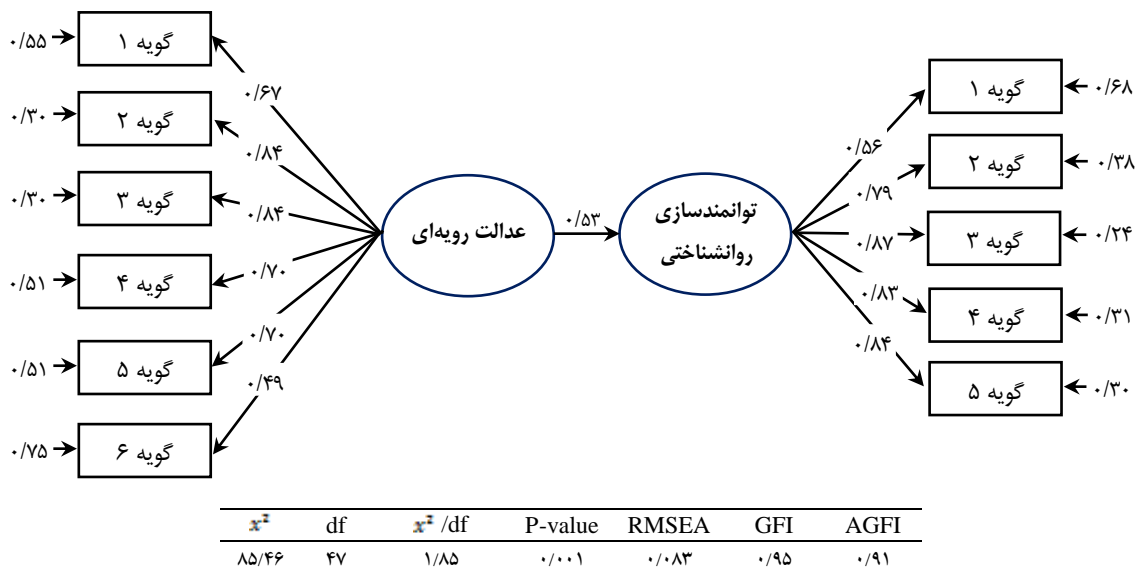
۰/۵۵ گویه ۱
۰/۳۰ گویه ۲
۰/۳۰ گویه ۳
۰/۵۱ گویه ۴
۰/۵۱ گویه ۵
۰/۷۵ گویه ۶

۰/۶۷
۰/۸۴
۰/۸۴
۰/۷۰
۰/۷۰
۰/۴۹

عدالت رویه‌ای

۰/۵۳

توانمندسازی روانشناختی

۰/۵۶
۰/۷۹
۰/۸۷
۰/۸۳
۰/۸۴

گویه ۱ ۰/۶۸
گویه ۲ ۰/۳۸
گویه ۳ ۰/۲۴
گویه ۴ ۰/۳۱
گویه ۵ ۰/۳۰

| $x^2$ | df | $x^2$ /df | P-value | RMSEA | GFI | AGFI |
|---|---|---|---|---|---|---|
| ۸۵/۴۶ | ۴۷ | ۱/۸۵ | ۰/۰۰۱ | ۰/۰۸۳ | ۰/۹۵ | ۰/۹۱ |